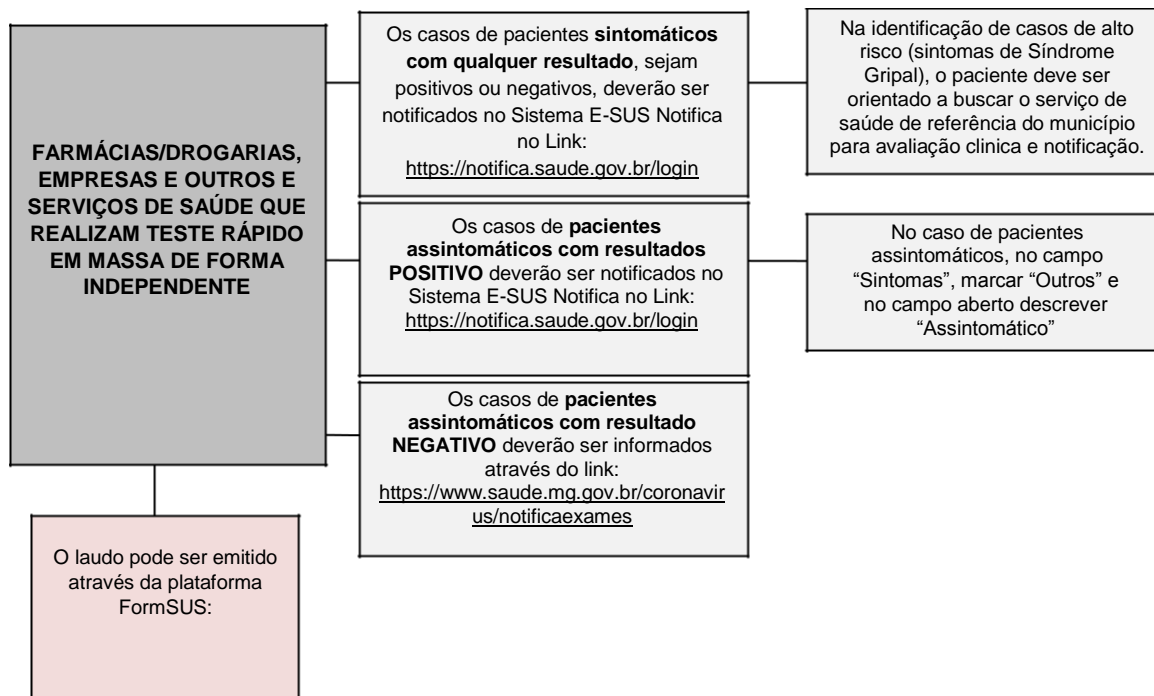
FARMÁCIAS/DROGARIAS, EMPRESAS E OUTROS E SERVIÇOS DE SAÚDE QUE REALIZAM TESTE RÁPIDO EM MASSA DE FORMA INDEPENDENTE

Os casos de pacientes **sintomáticos com qualquer resultado**, sejam positivos ou negativos, deverão ser notificados no Sistema E-SUS Notifica no Link: https://notifica.saude.gov.br/login

Na identificação de casos de alto risco (sintomas de Síndrome Gripal), o paciente deve ser orientado a buscar o serviço de saúde de referência do município para avaliação clinica e notificação.

Os casos de **pacientes assintomáticos com resultados POSITIVO** deverão ser notificados no Sistema E-SUS Notifica no Link: https://notifica.saude.gov.br/login

No caso de pacientes assintomáticos, no campo “Sintomas”, marcar “Outros” e no campo aberto descrever “Assintomático”

Os casos de **pacientes assintomáticos com resultado NEGATIVO** deverão ser informados através do link: https://www.saude.mg.gov.br/coronavirus/notificaexames

O laudo pode ser emitido através da plataforma FormSUS: